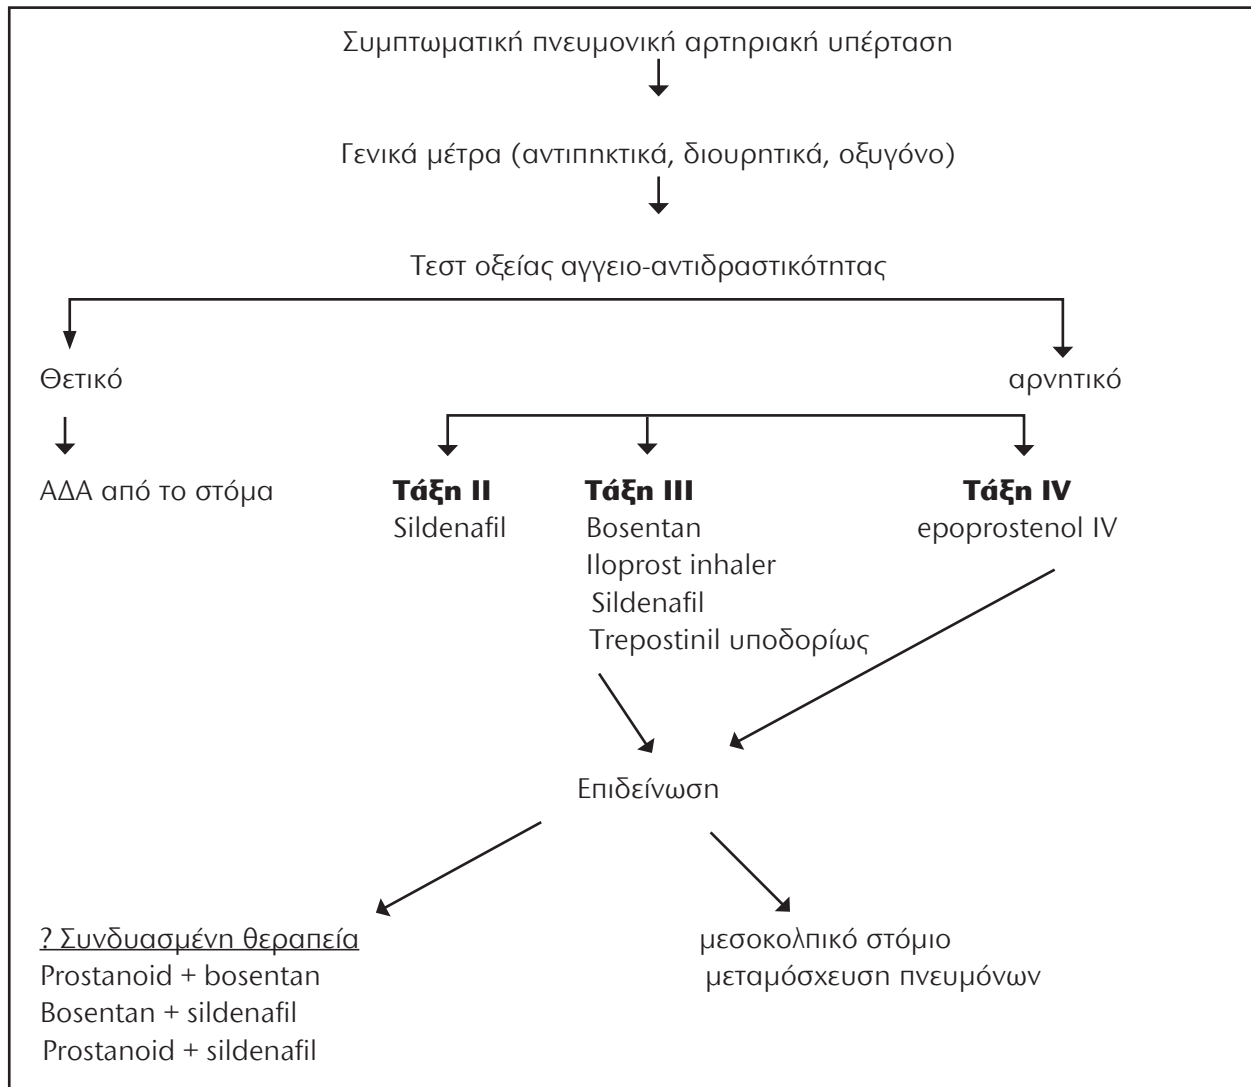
Συμπτωματική πνευμονική αρτηριακή υπέρταση

Γενικά μέτρα (αντιπηκτικά, διουρητικά, οξυγόνο)

Τεστ οξείας αγγειο-αντιδραστικότητας

Θετικό

αρνητικό

ΑΔΑ από το στόμα

**Τάξη II**
Sildenafil

**Τάξη III**
Bosentan
Iloprost inhaler
Sildenafil
Trepostinil υποδορίως

**Τάξη IV**
epoprostenol IV

Επιδείνωση

? Συνδυασμένη θεραπεία
Prostanoid + bosentan
Bosentan + sildenafil
Prostanoid + sildenafil

μεσοκολπικό στόμιο
μεταμόσχευση πνευμόνων